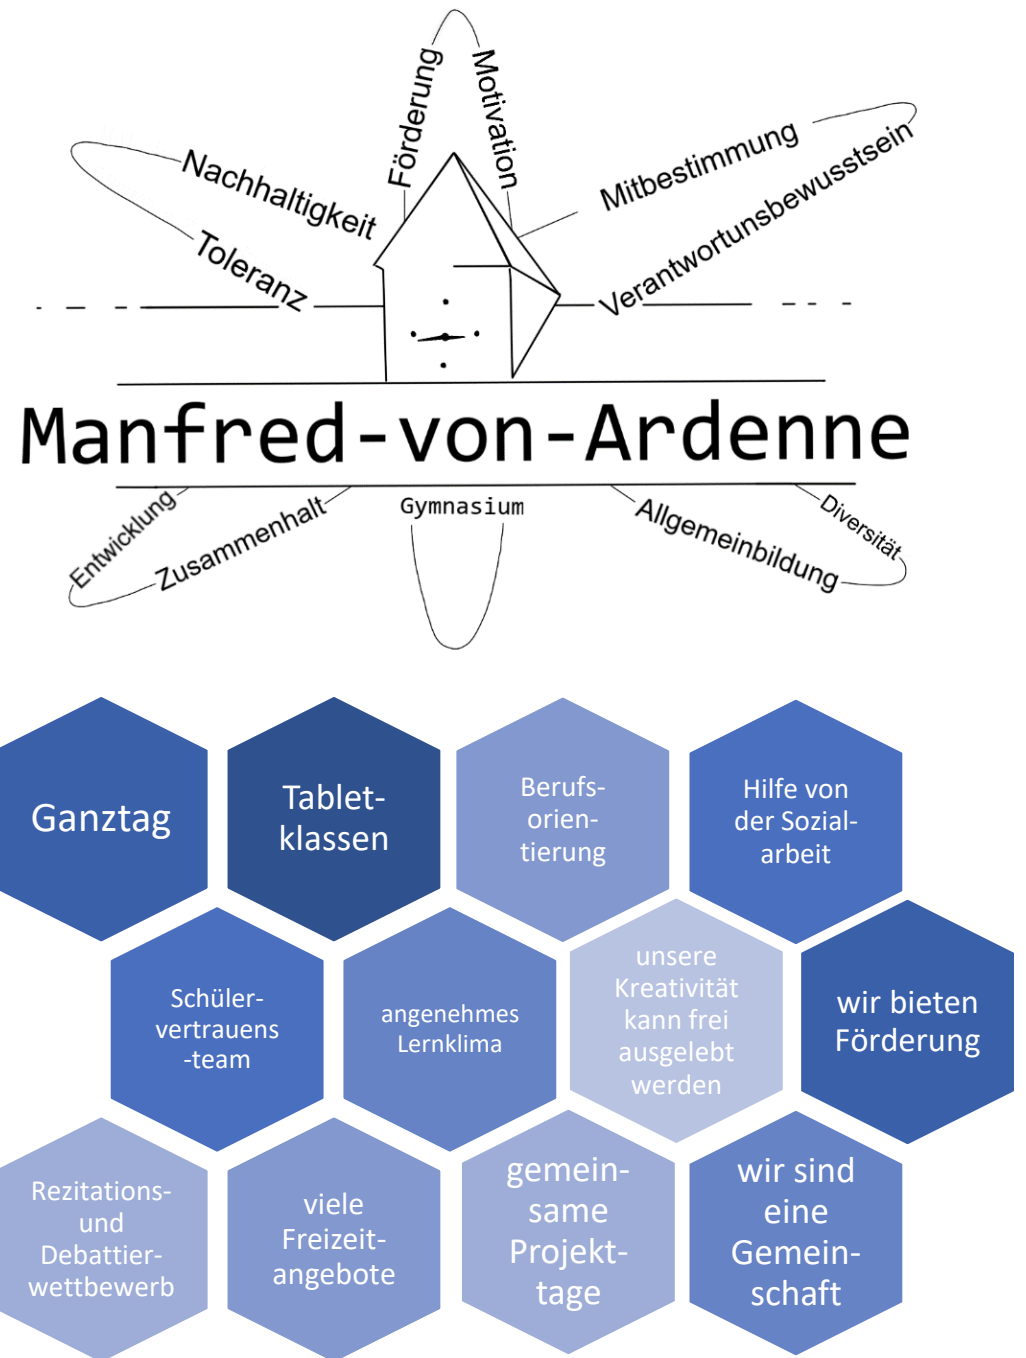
Förderung
Motivation
Nachhaltigkeit
Mitbestimmung
Toleranz
Verantwortunsbewusstsein

Manfred-von-Ardenne

Entwicklung
Zusammenhalt
Gymnasium
Allgemeinbildung
Diversität

Ganztag

Tabletklassen

Berufsorientierung

Hilfe von der Sozialarbeit

Schülervertrauens-team

angenehmes Lernklima

unsere Kreativität kann frei ausgelebt werden

wir bieten Förderung

Rezitations- und Debattierwettbewerb

viele Freizeitangebote

gemeinsame Projekttage

wir sind eine Gemeinschaft